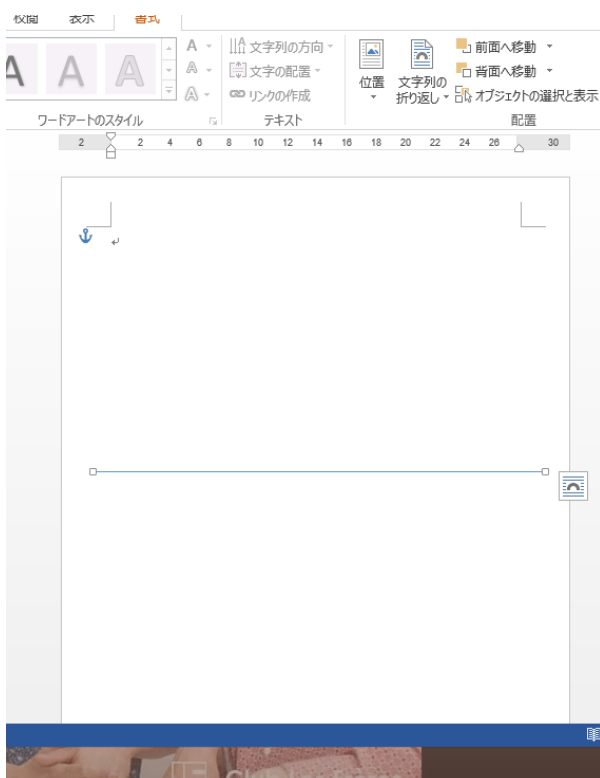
校閲 表示 書式

A A A

文字列の方向
文字の配置
リンクの作成

位置
文字列の折り返し
前面へ移動
背面へ移動
オブジェクトの選択と表示

ワードアートのスタイル
テキスト
配置

2 2 4 6 8 10 12 14 16 18 20 22 24 26 30